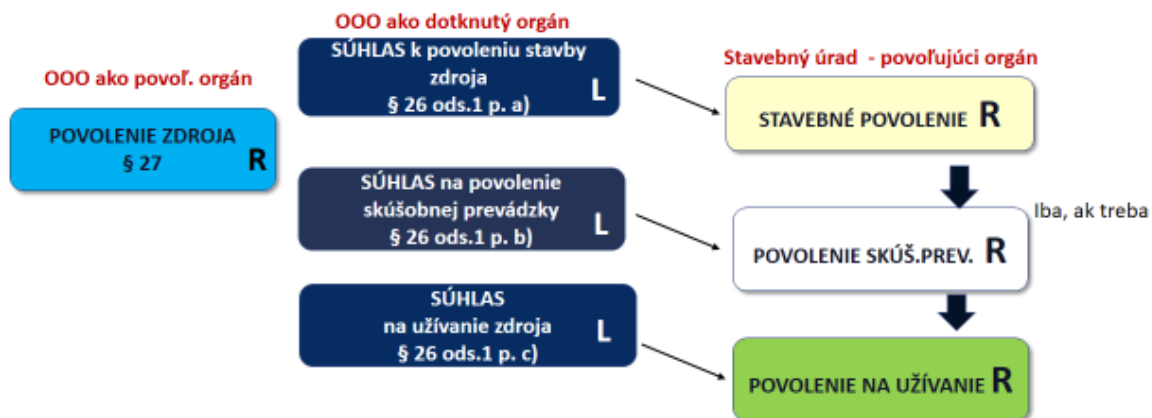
OOO ako povoľ. orgán

POVOLENIE ZDROJA
§ 27
R

OOO ako dotknutý orgán

SÚHLAS k povoleniu stavby zdroja
§ 26 ods.1 p. a)
L

SÚHLAS na povolenie skúšobnej prevádzky
§ 26 ods.1 p. b)
L

SÚHLAS
na užívanie zdroja
§ 26 ods.1 p. c)
L

Stavebný úrad - povoľujúci orgán

STAVEBNÉ POVOLENIE R

Iba, ak treba

POVOLENIE SKÚŠ.PREV. R

POVOLENIE NA UŽÍVANIE R